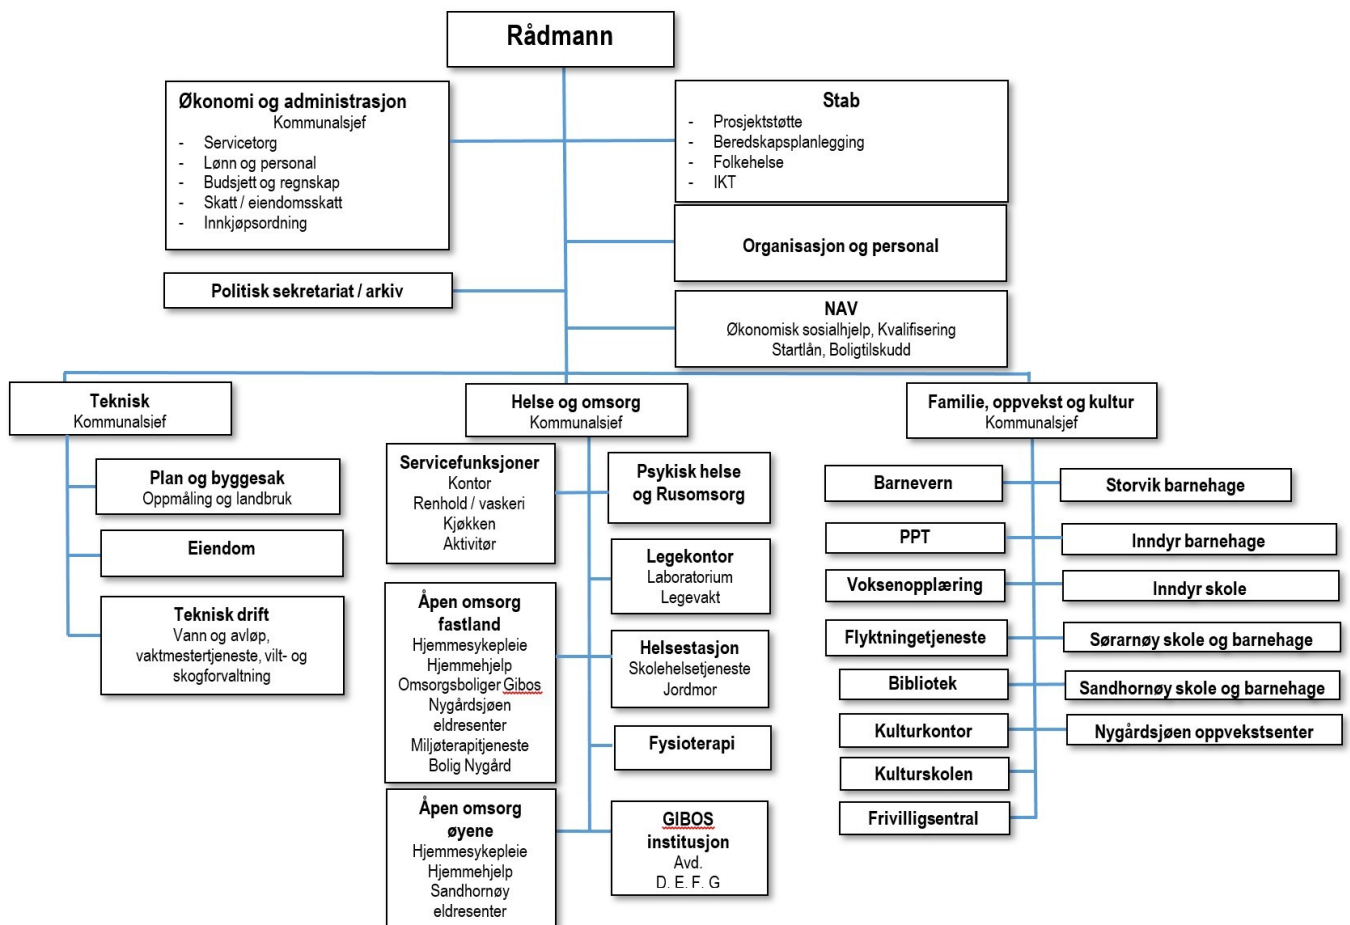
Rådmann

Økonomi og administrasjon
Kommunalsjef
- Servicetorg
- Lønn og personal
- Budsjett og regnskap
- Skatt / eiendomsskatt
- Innkjøpsordning

Stab
- Prosjektstøtte
- Beredskapsplanlegging
- Folkehelse
- IKT

Organisasjon og personal

Politisk sekretariat / arkiv

NAV
Økonomisk sosialhjelp, Kvalifisering
Startlån, Boligtilskudd

Teknisk
Kommunalsjef

Plan og byggesak
Oppmåling og landbruk

Eiendom

Teknisk drift
Vann og avløp, vaktmestertjeneste, vilt- og skogforvaltning

Helse og omsorg
Kommunalsjef

Servicefunksjoner
Kontor
Renhold / vaskeri
Kjøkken
Aktivitør

Psykisk helse og Rusomsorg

Legekontor
Laboratorium
Legevakt

Åpen omsorg fastland
Hjemmesykepleie
Hjemmehjelp
Omsorgsboliger Gibos
Nygårdsjøen eldresenter
Miljøterapitjeneste
Bolig Nygård

Helsestasjon
Skolehelsetjeneste
Jordmor

Fysioterapi

Åpen omsorg øyene
Hjemmesykepleie
Hjemmehjelp
Sandhornøy eldresenter

GIBOS institusjon
Avd.
D. E. F. G

Familie, oppvekst og kultur
Kommunalsjef

Barnevern

PPT

Voksenopplæring

Flyktningetjeneste

Bibliotek

Kulturkontor

Kulturskolen

Frivilligsentral

Storvik barnehage

Inndyr barnehage

Inndyr skole

Sørarnøy skole og barnehage

Sandhornøy skole og barnehage

Nygårdsjøen oppvekstsenter